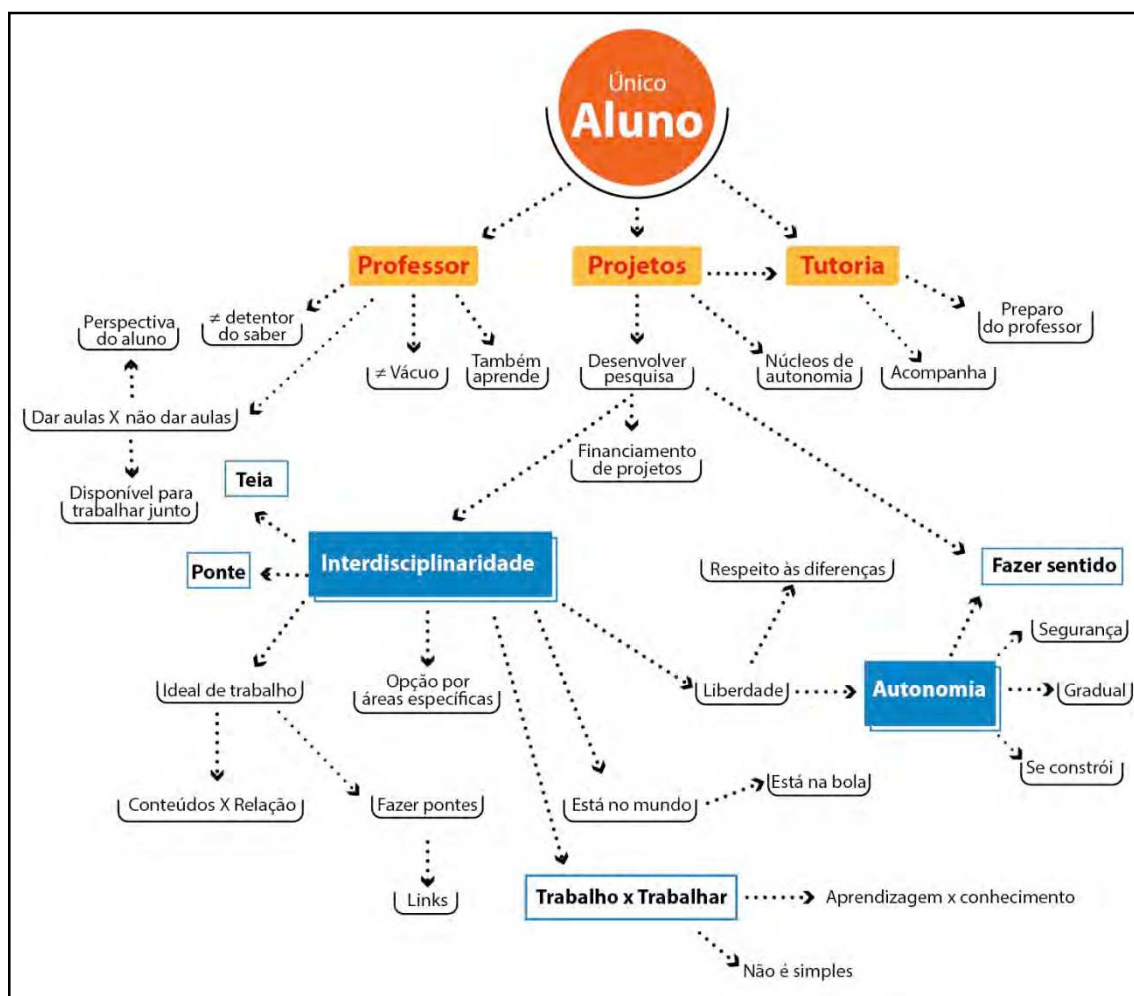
Único
Aluno

Professor

Projetos

Tutoria

Perspectiva do aluno

≠ detentor do saber

≠ Vácuo

Também aprende

Desenvolver pesquisa

Núcleos de autonomia

Acompanha

Preparo do professor

Dar aulas X não dar aulas

Financiamento de projetos

Disponível para trabalhar junto

Teia

Ponte

Interdisciplinaridade

Respeito às diferenças

Fazer sentido

Segurança

Ideal de trabalho

Opção por áreas específicas

Liberdade

Autonomia

Gradual

Se constrói

Conteúdos X Relação

Fazer pontes

Está no mundo

Está na bola

Links

Trabalho x Trabalhar

Aprendizagem x conhecimento

Não é simples